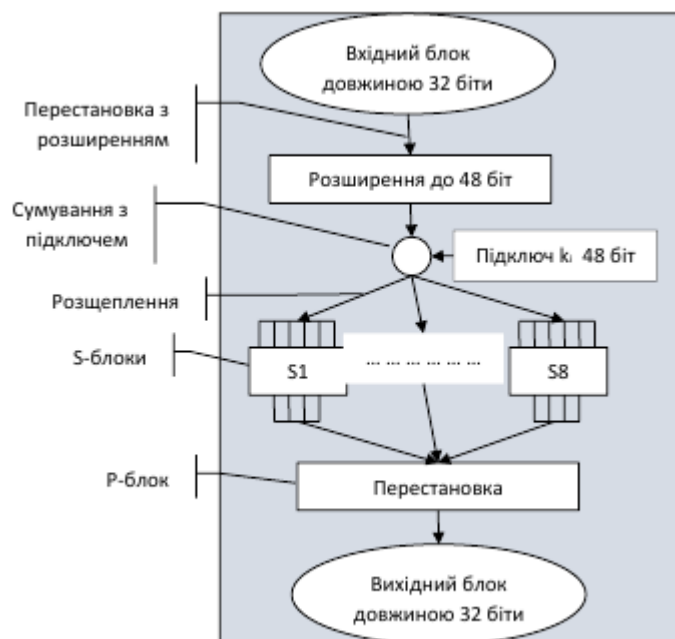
Вхідний блок довжиною 32 біти

Перестановка з розширенням

Розширення до 48 біт

Сумування з підключем

Підключ $k_i$ 48 біт

Розщеплення

S-блоки

S1

… … … … … …

S8

P-блок

Перестановка

Вихідний блок довжиною 32 біти